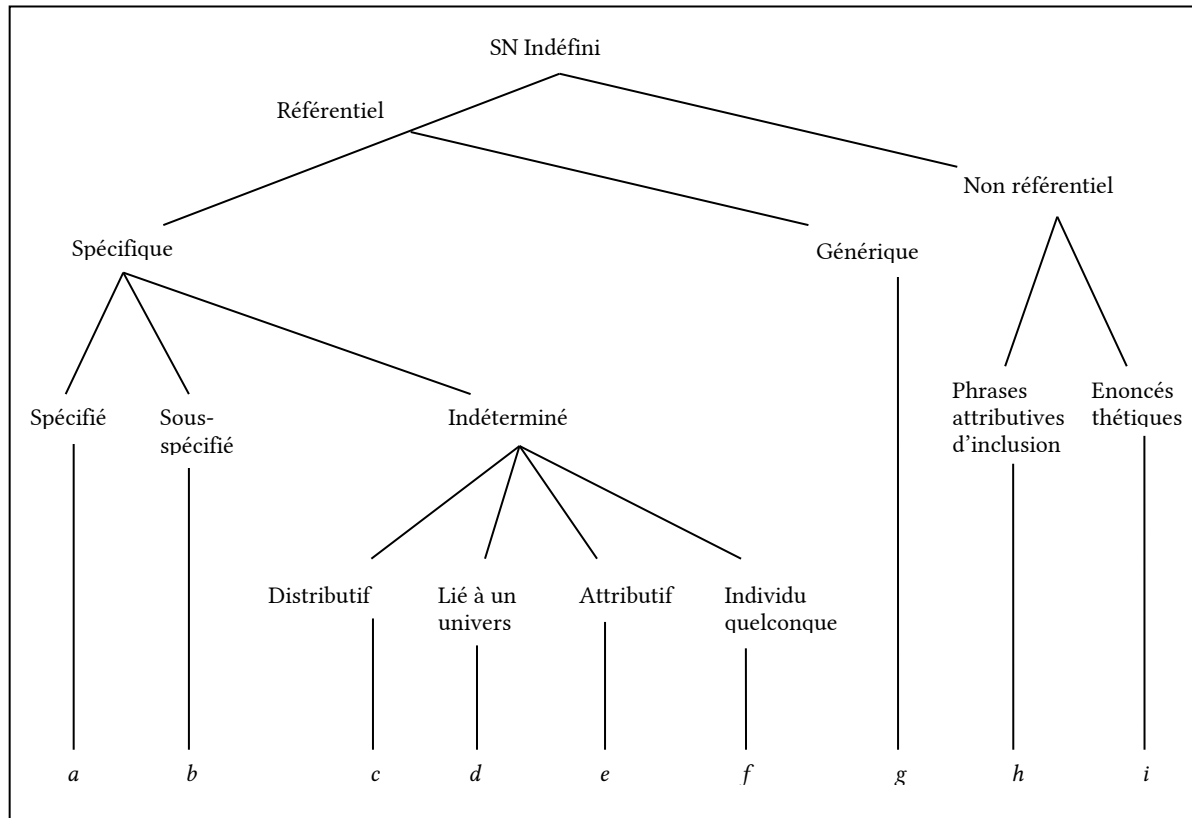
SN Indéfini

Référentiel

Non référentiel

Spécifique

Générique

Spécifié

Sous-spécifié

Indéterminé

Phrases attributives d'inclusion

Enoncés thétiques

Distributif

Lié à un univers

Attributif

Individu quelconque

*a*

*b*

*c*

*d*

*e*

*f*

*g*

*h*

*i*